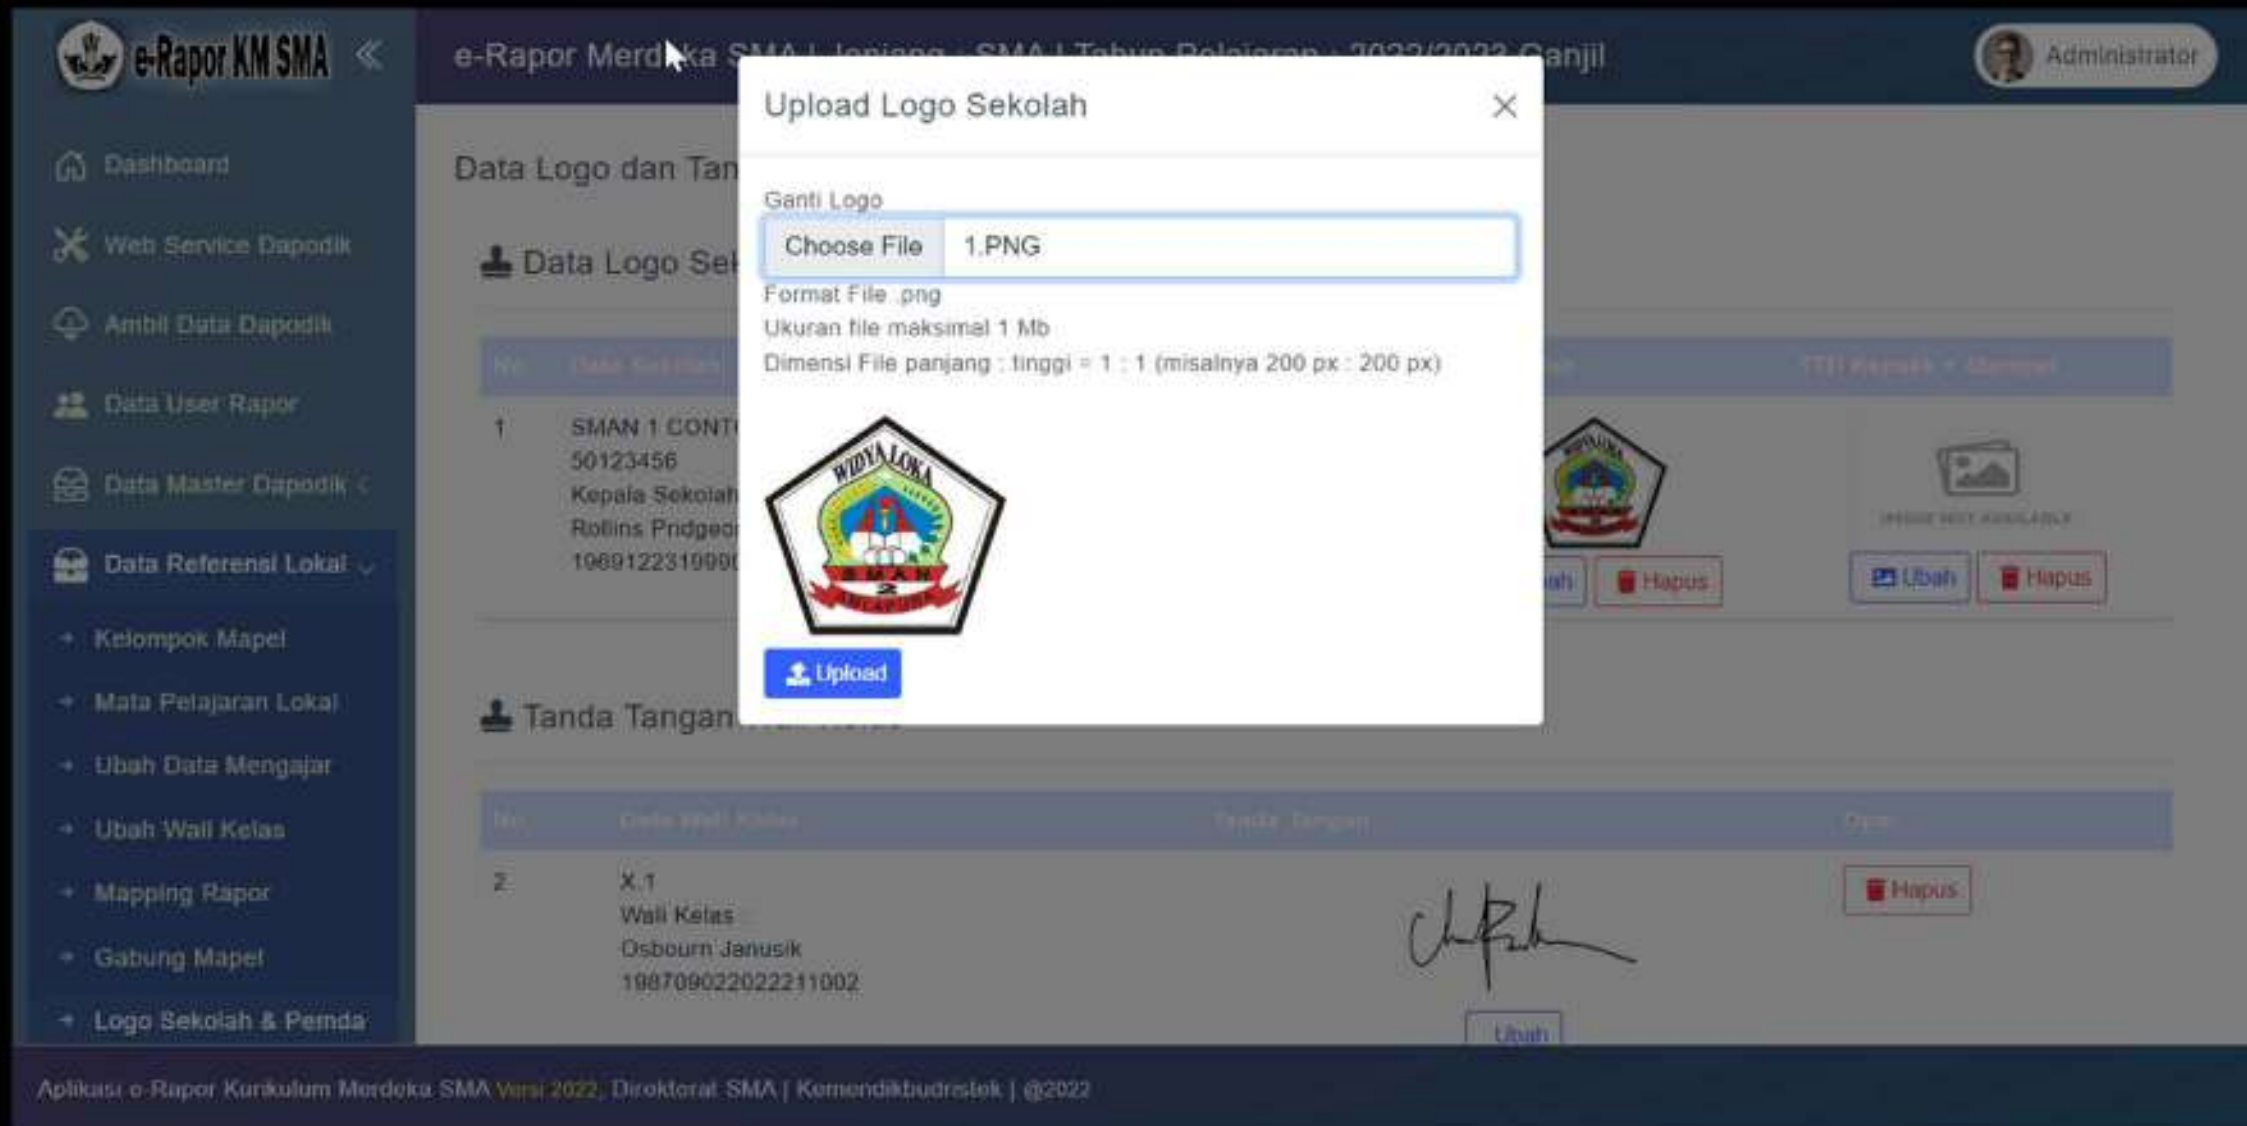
e-Rapor KM SMA

e-Rapor Merdeka SMA | Jenjang : SMA | Tahun Pelajaran : 2022/2023 Ganjil

Administrator

Dashboard
Web Service Dapodik
Ambil Data Dapodik
Data User Rapor
Data Master Dapodik
Data Referensi Lokal
Kelompok Mapel
Mata Pelajaran Lokal
Ubah Data Mengajar
Ubah Wali Kelas
Mapping Rapor
Gabung Mapel
Logo Sekolah & Pemda

Data Logo dan Tan

Data Logo Sek

| No | Data Sekolah | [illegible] | TTD Kepala + Stempel |
|---|---|---|---|
| 1 | SMAN 1 CONT 50123456 Kepala Sekolah Rollins Pridgeo 1969122319990 | Ubah Hapus | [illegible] Ubah Hapus |

Tanda Tangan

| No | Data Wali Kelas | Tanda Tangan | Opsi |
|---|---|---|---|
| 2 | X.1 Wali Kelas Osbourn Janusik 198709022022211002 | Ubah | Hapus |

Upload Logo Sekolah

Ganti Logo
Choose File 1.PNG
Format File .png
Ukuran file maksimal 1 Mb
Dimensi File panjang : tinggi = 1 : 1 (misalnya 200 px : 200 px)

WIDYALOKA
SMAN 2

Upload

Aplikasi e-Rapor Kurikulum Merdeka SMA Versi 2022, Direktorat SMA | Kemendikbudristek | @2022